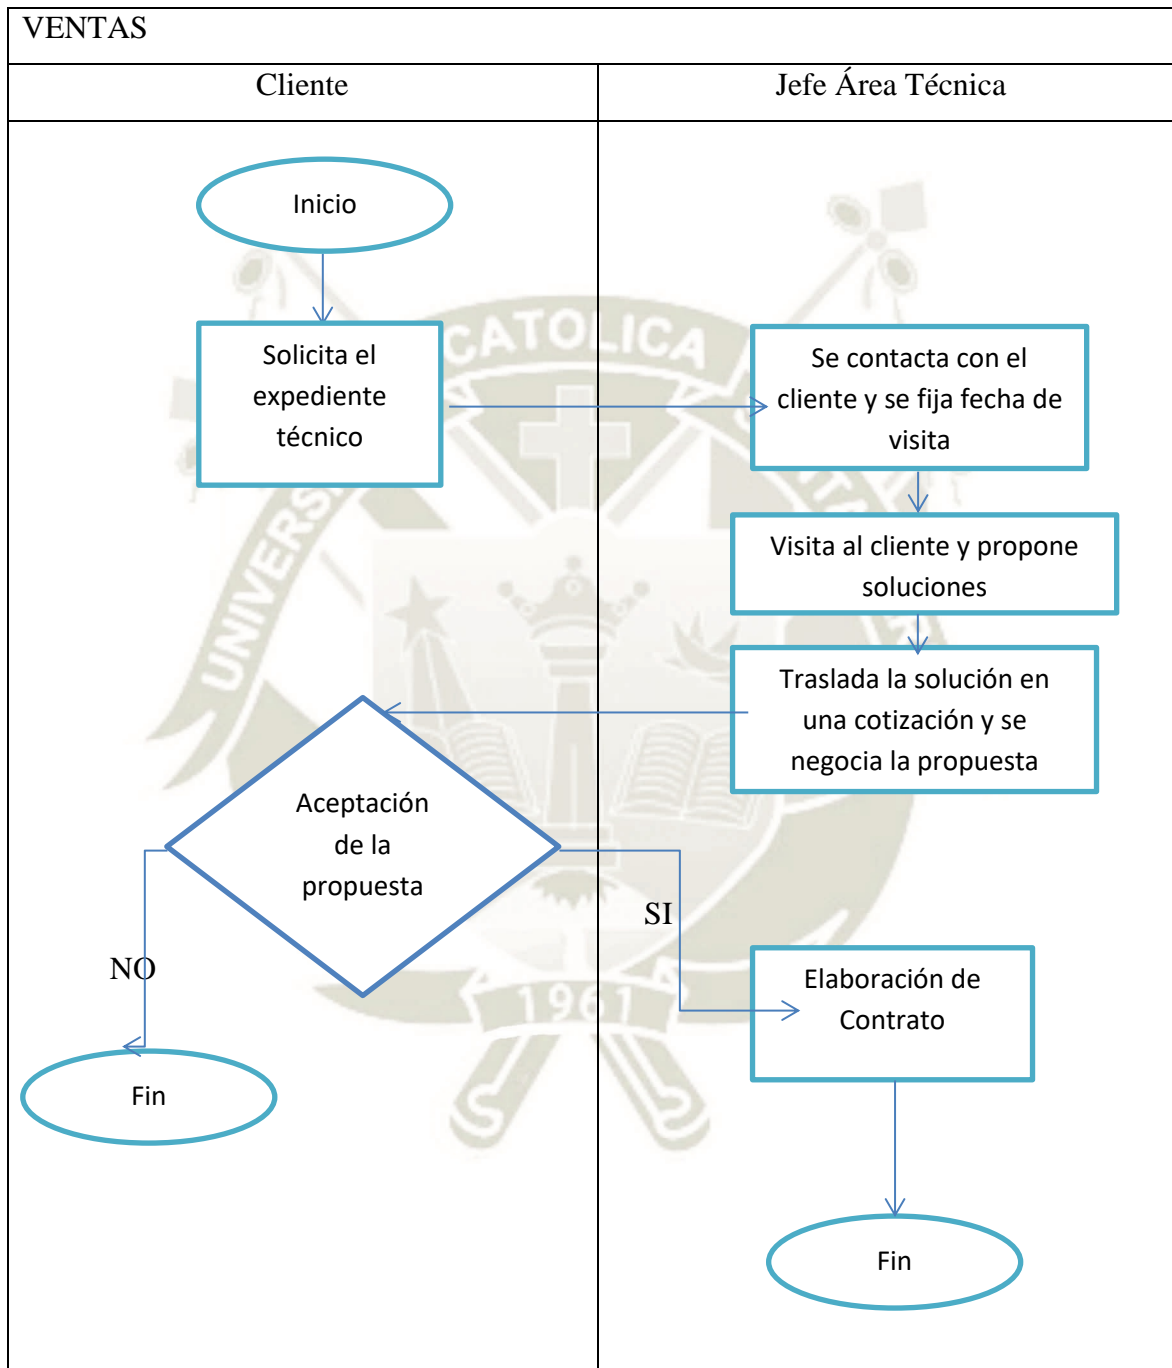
VENTAS

Cliente

Jefe Área Técnica

Inicio

Solicita el expediente técnico

Se contacta con el cliente y se fija fecha de visita

Visita al cliente y propone soluciones

Traslada la solución en una cotización y se negocia la propuesta

Aceptación de la propuesta

NO

SI

Fin

Elaboración de Contrato

Fin

CATOLICA

UNIVERS

1961